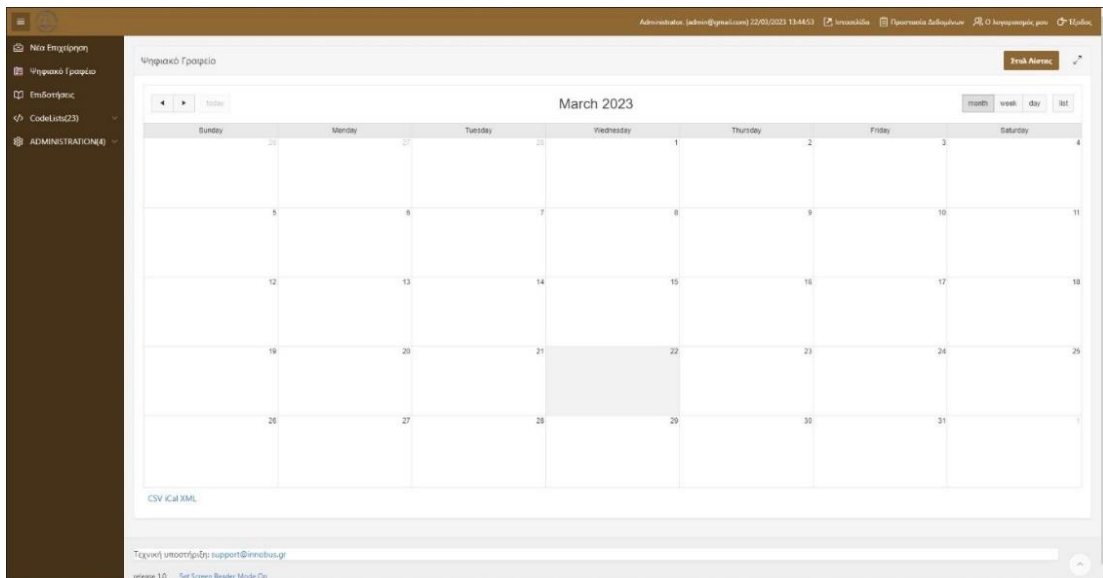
Administrator (admin@gmail.com) 22/03/2023 13:44:53 Ιστοσελίδα Προστασία Δεδομένων Ο λογαριασμός μου Έξοδος

Νέα Επιχείρηση
Ψηφιακό Γραφείο
Επιδοτήσεις
CodeLists(23)
ADMINISTRATION(4)

Ψηφιακό Γραφείο

Στη Λίστα

today

March 2023

month week day list

| Sunday | Monday | Tuesday | Wednesday | Thursday | Friday | Saturday |
|---|---|---|---|---|---|---|
| 26 | 27 | 28 | 1 | 2 | 3 | 4 |
| 5 | 6 | 7 | 8 | 9 | 10 | 11 |
| 12 | 13 | 14 | 15 | 16 | 17 | 18 |
| 19 | 20 | 21 | 22 | 23 | 24 | 25 |
| 26 | 27 | 28 | 29 | 30 | 31 | 1 |

CSV iCal XML

Τεχνική υποστήριξη: support@innobus.gr

release 1.0 Set Screen Reader Mode On